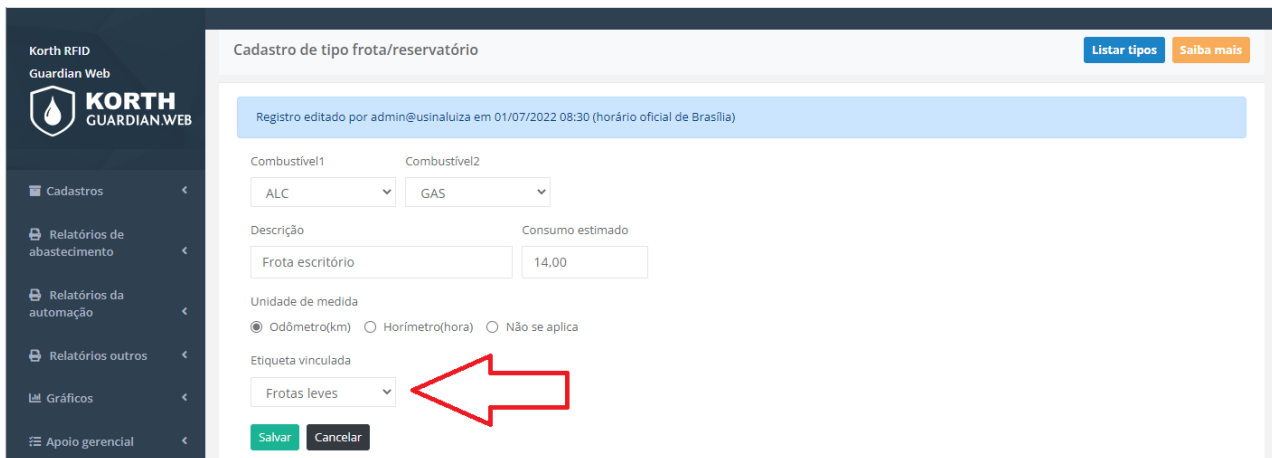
Korth RFID
Guardian Web

KORTH
GUARDIAN.WEB

Cadastros

Relatórios de abastecimento

Relatórios da automação

Relatórios outros

Gráficos

Apoio gerencial

Cadastro de tipo frota/reservatório

Listar tipos

Saiba mais

Registro editado por admin@usinaluiza em 01/07/2022 08:30 (horário oficial de Brasília)

Combustível1

ALC

Combustível2

GAS

Descrição

Frota escritório

Consumo estimado

14,00

Unidade de medida

Odômetro(km) Horímetro(hora) Não se aplica

Etiqueta vinculada

Frotas leves

Salvar

Cancelar